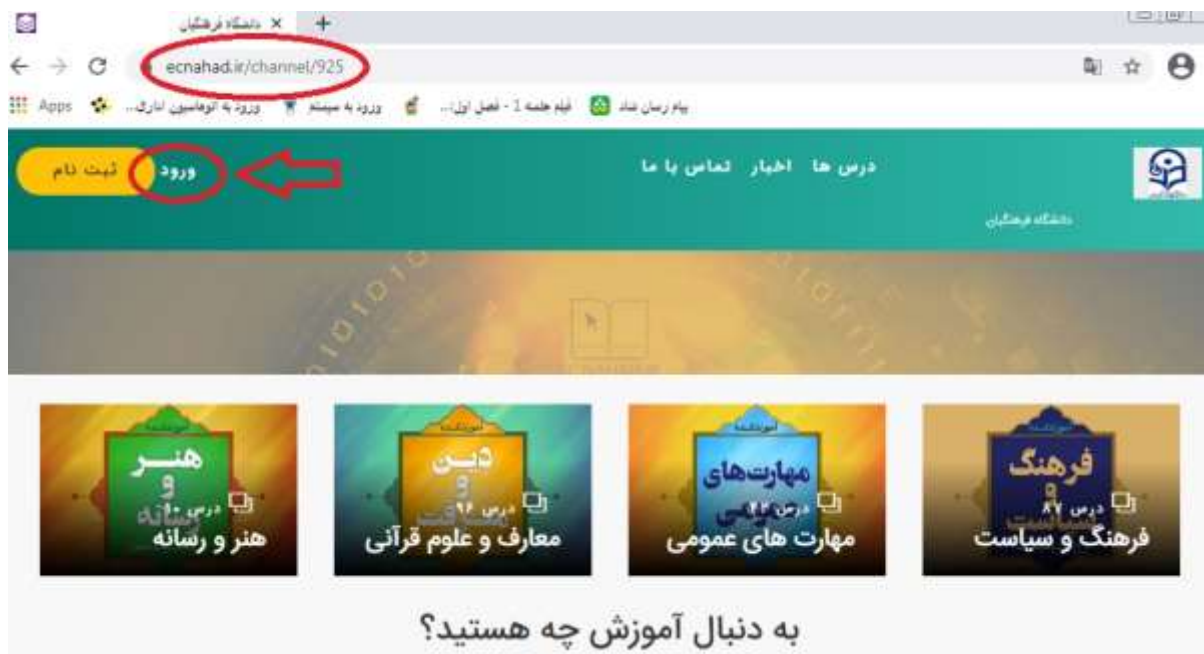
دانشگاه فرهنگیان ×
ecnahad.ir/channel/925
Apps ورود به اتوماسیون اداری... ورود به سیستم ورود به سامانه ... فیلم جلسه 1 - فصل اول:... پیام رسان شاد

ثبت نام ورود
درس ها اخبار تماس با ما
دانشگاه فرهنگیان

هنر و رسانه
درس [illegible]
هنر و رسانه

دین و معارف
درس ۹۶
معارف و علوم قرآنی

مهارت‌های عمومی
درس ۴۲
مهارت های عمومی

فرهنگ و سیاست
درس ۸۷
فرهنگ و سیاست

به دنبال آموزش چه هستید؟